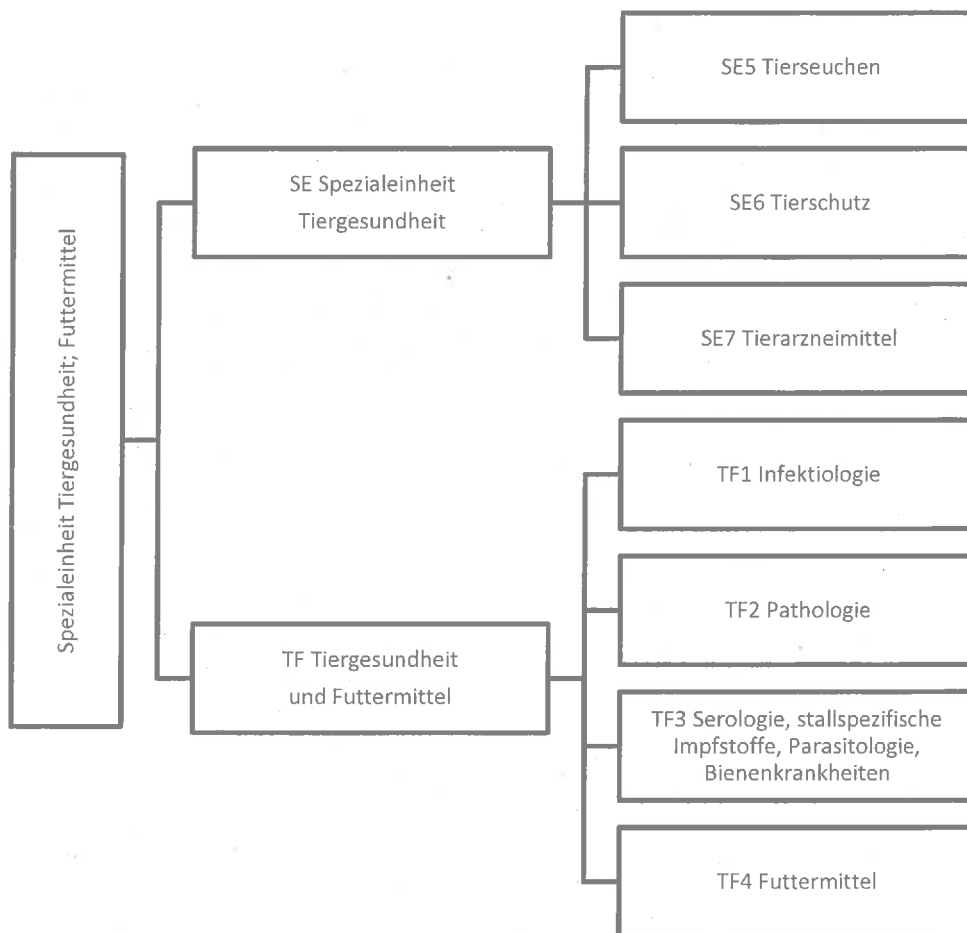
Spezialeinheit Tiergesundheit; Futtermittel

SE Spezialeinheit Tiergesundheit

SE5 Tierseuchen

SE6 Tierschutz

SE7 Tierarzneimittel

TF Tiergesundheit und Futtermittel

TF1 Infektiologie

TF2 Pathologie

TF3 Serologie, stallspezifische Impfstoffe, Parasitologie, Bienenkrankheiten

TF4 Futtermittel